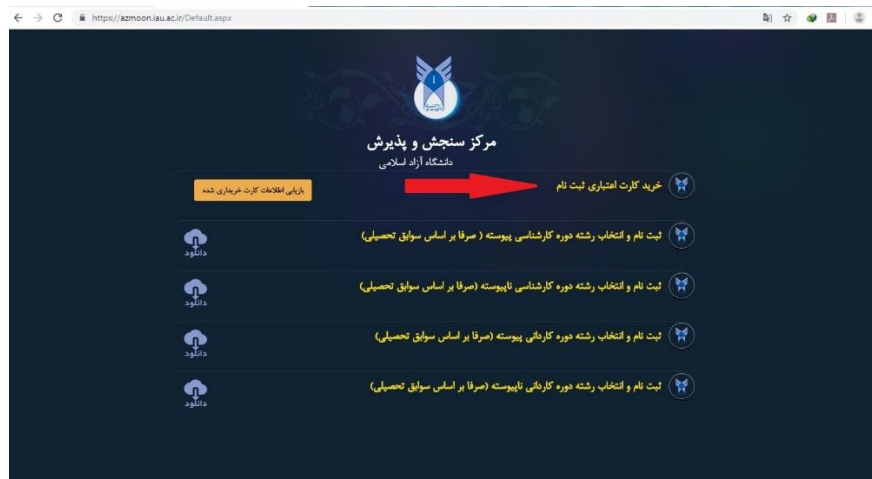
https://azmoon.iau.ac.ir/Default.aspx

مرکز سنجش و پذیرش
دانشگاه آزاد اسلامی

خرید کارت اعتباری ثبت نام

بازیابی اطلاعات کارت خریداری شده

ثبت نام و انتخاب رشته دوره کارشناسی پیوسته ( صرفا بر اساس سوابق تحصیلی)

دانلود

ثبت نام و انتخاب رشته دوره کارشناسی ناپیوسته (صرفا بر اساس سوابق تحصیلی)

دانلود

ثبت نام و انتخاب رشته دوره کاردانی پیوسته (صرفا بر اساس سوابق تحصیلی)

دانلود

ثبت نام و انتخاب رشته دوره کاردانی ناپیوسته (صرفا بر اساس سوابق تحصیلی)

دانلود